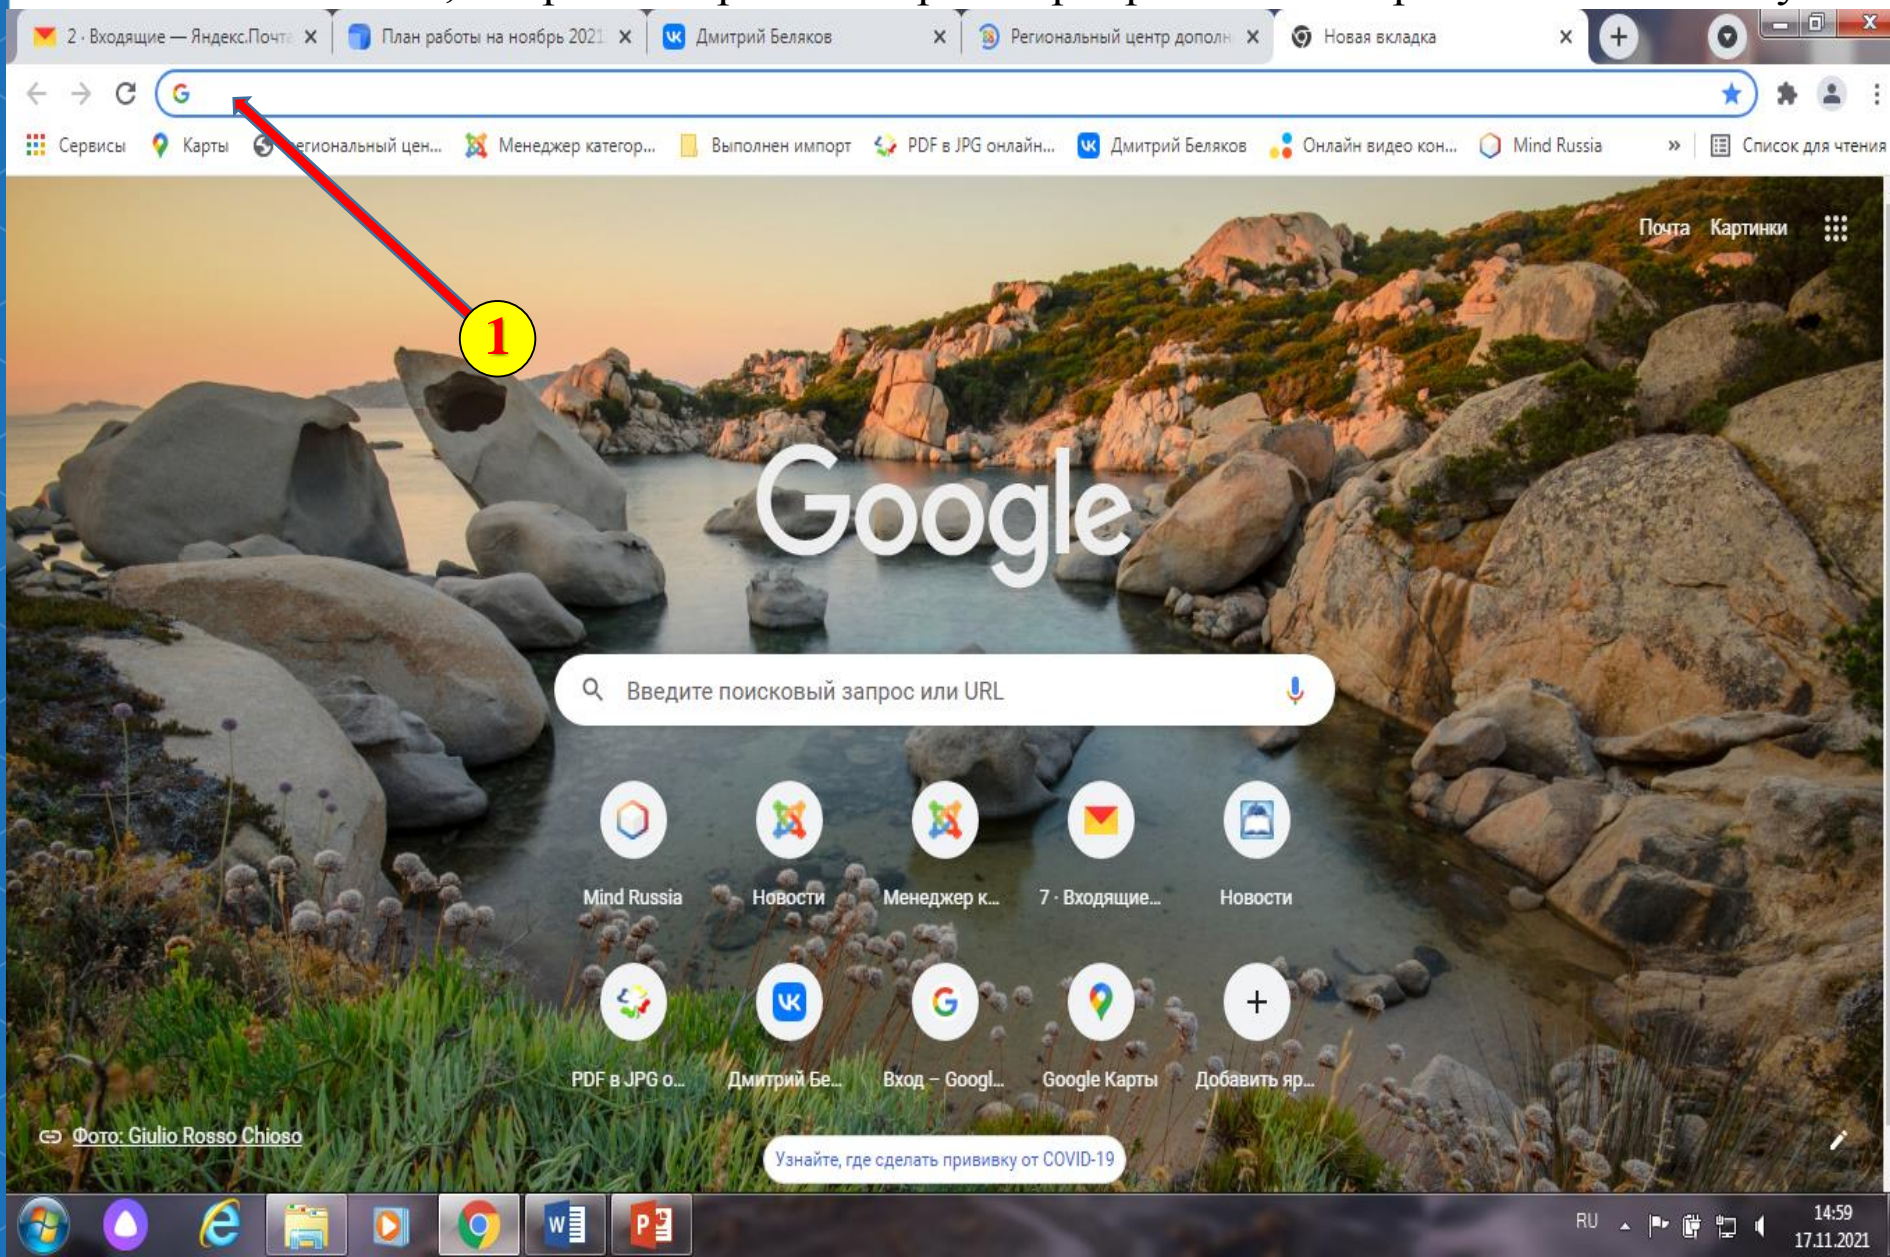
2 · Входящие — Яндекс.Почта ×
План работы на ноябрь 2021 ×
Дмитрий Беляков ×
Региональный центр дополн ×
Новая вкладка ×

Сервисы Карты егиональный цен... Менеджер категор... Выполнен импорт PDF в JPG онлайн... Дмитрий Беляков Онлайн видео кон... Mind Russia » Список для чтения

1

Почта Картинки

Google

Введите поисковый запрос или URL

Mind Russia
Новости
Менеджер к...
7 · Входящие...
Новости
PDF в JPG о...
Дмитрий Бе...
Вход – Googl...
Google Карты
Добавить яр...

Фото: Giulio Rosso Chioso

Узнайте, где сделать прививку от COVID-19

RU
14:59
17.11.2021